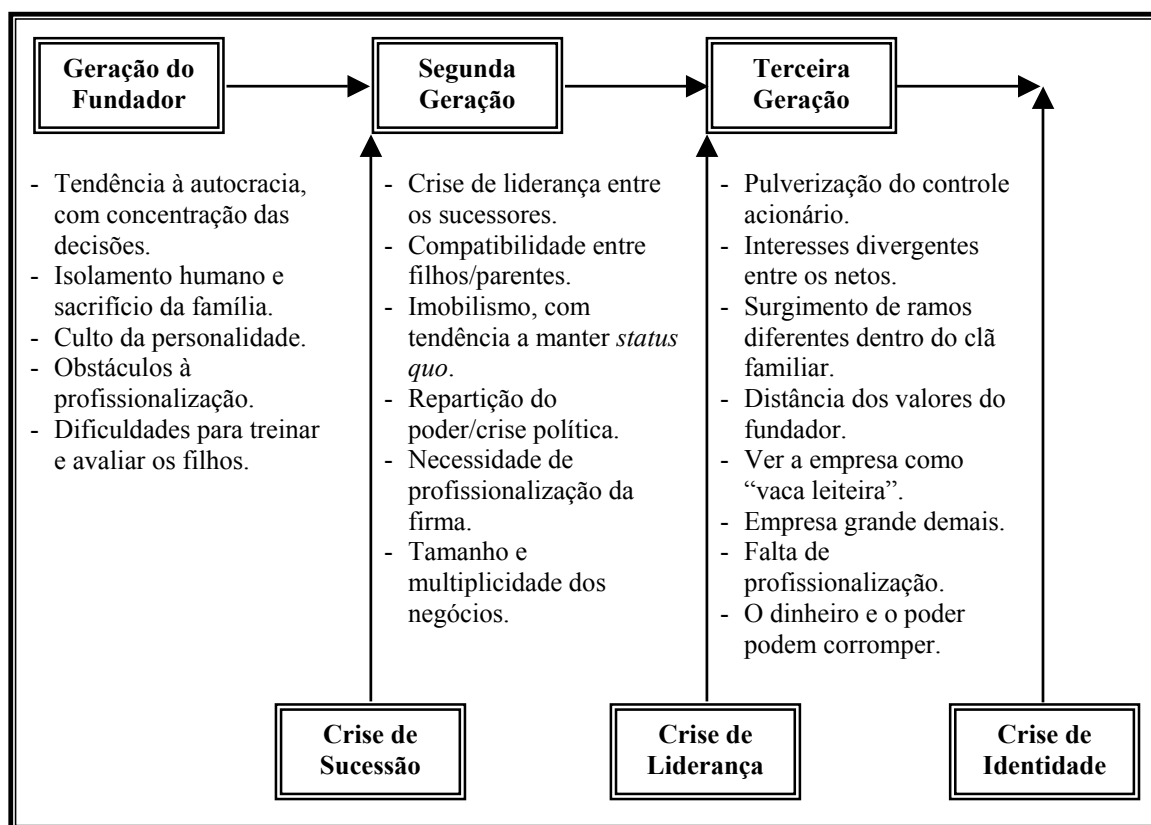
**Geração do Fundador**

**Segunda Geração**

**Terceira Geração**

- Tendência à autocracia, com concentração das decisões.
- Isolamento humano e sacrifício da família.
- Culto da personalidade.
- Obstáculos à profissionalização.
- Dificuldades para treinar e avaliar os filhos.

- Crise de liderança entre os sucessores.
- Compatibilidade entre filhos/parentes.
- Imobilismo, com tendência a manter *status quo*.
- Repartição do poder/crise política.
- Necessidade de profissionalização da firma.
- Tamanho e multiplicidade dos negócios.

- Pulverização do controle acionário.
- Interesses divergentes entre os netos.
- Surgimento de ramos diferentes dentro do clã familiar.
- Distância dos valores do fundador.
- Ver a empresa como "vaca leiteira".
- Empresa grande demais.
- Falta de profissionalização.
- O dinheiro e o poder podem corromper.

**Crise de Sucessão**

**Crise de Liderança**

**Crise de Identidade**